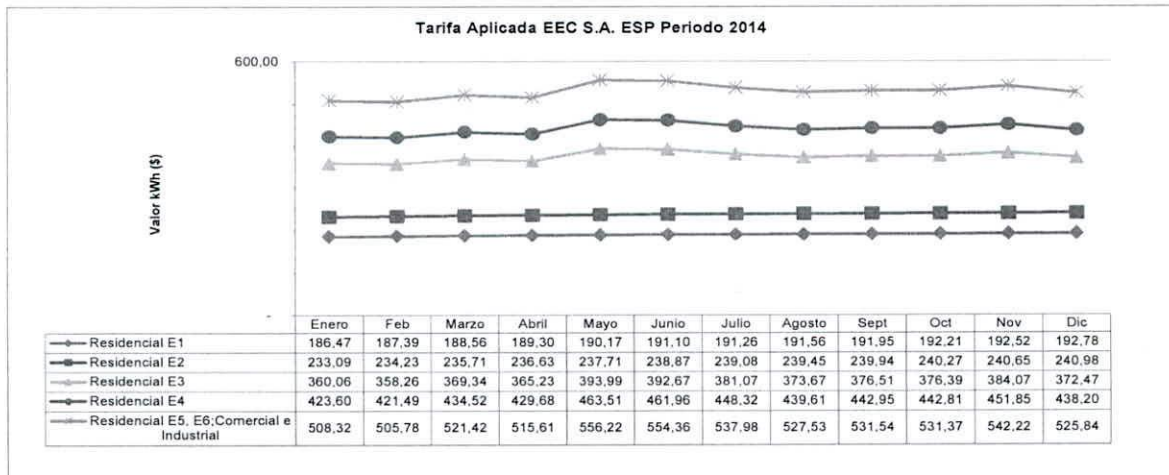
Tarifa Aplicada EEC S.A. ESP Periodo 2014

600,00

Valor kWh ($)

| | Enero | Feb | Marzo | Abril | Mayo | Junio | Julio | Agosto | Sept | Oct | Nov | Dic |
|---|---|---|---|---|---|---|---|---|---|---|---|---|
| Residencial E1 | 186,47 | 187,39 | 188,56 | 189,30 | 190,17 | 191,10 | 191,26 | 191,56 | 191,95 | 192,21 | 192,52 | 192,78 |
| Residencial E2 | 233,09 | 234,23 | 235,71 | 236,63 | 237,71 | 238,87 | 239,08 | 239,45 | 239,94 | 240,27 | 240,65 | 240,98 |
| Residencial E3 | 360,06 | 358,26 | 369,34 | 365,23 | 393,99 | 392,67 | 381,07 | 373,67 | 376,51 | 376,39 | 384,07 | 372,47 |
| Residencial E4 | 423,60 | 421,49 | 434,52 | 429,68 | 463,51 | 461,96 | 448,32 | 439,61 | 442,95 | 442,81 | 451,85 | 438,20 |
| Residencial E5, E6;Comercial e Industrial | 508,32 | 505,78 | 521,42 | 515,61 | 556,22 | 554,36 | 537,98 | 527,53 | 531,54 | 531,37 | 542,22 | 525,84 |